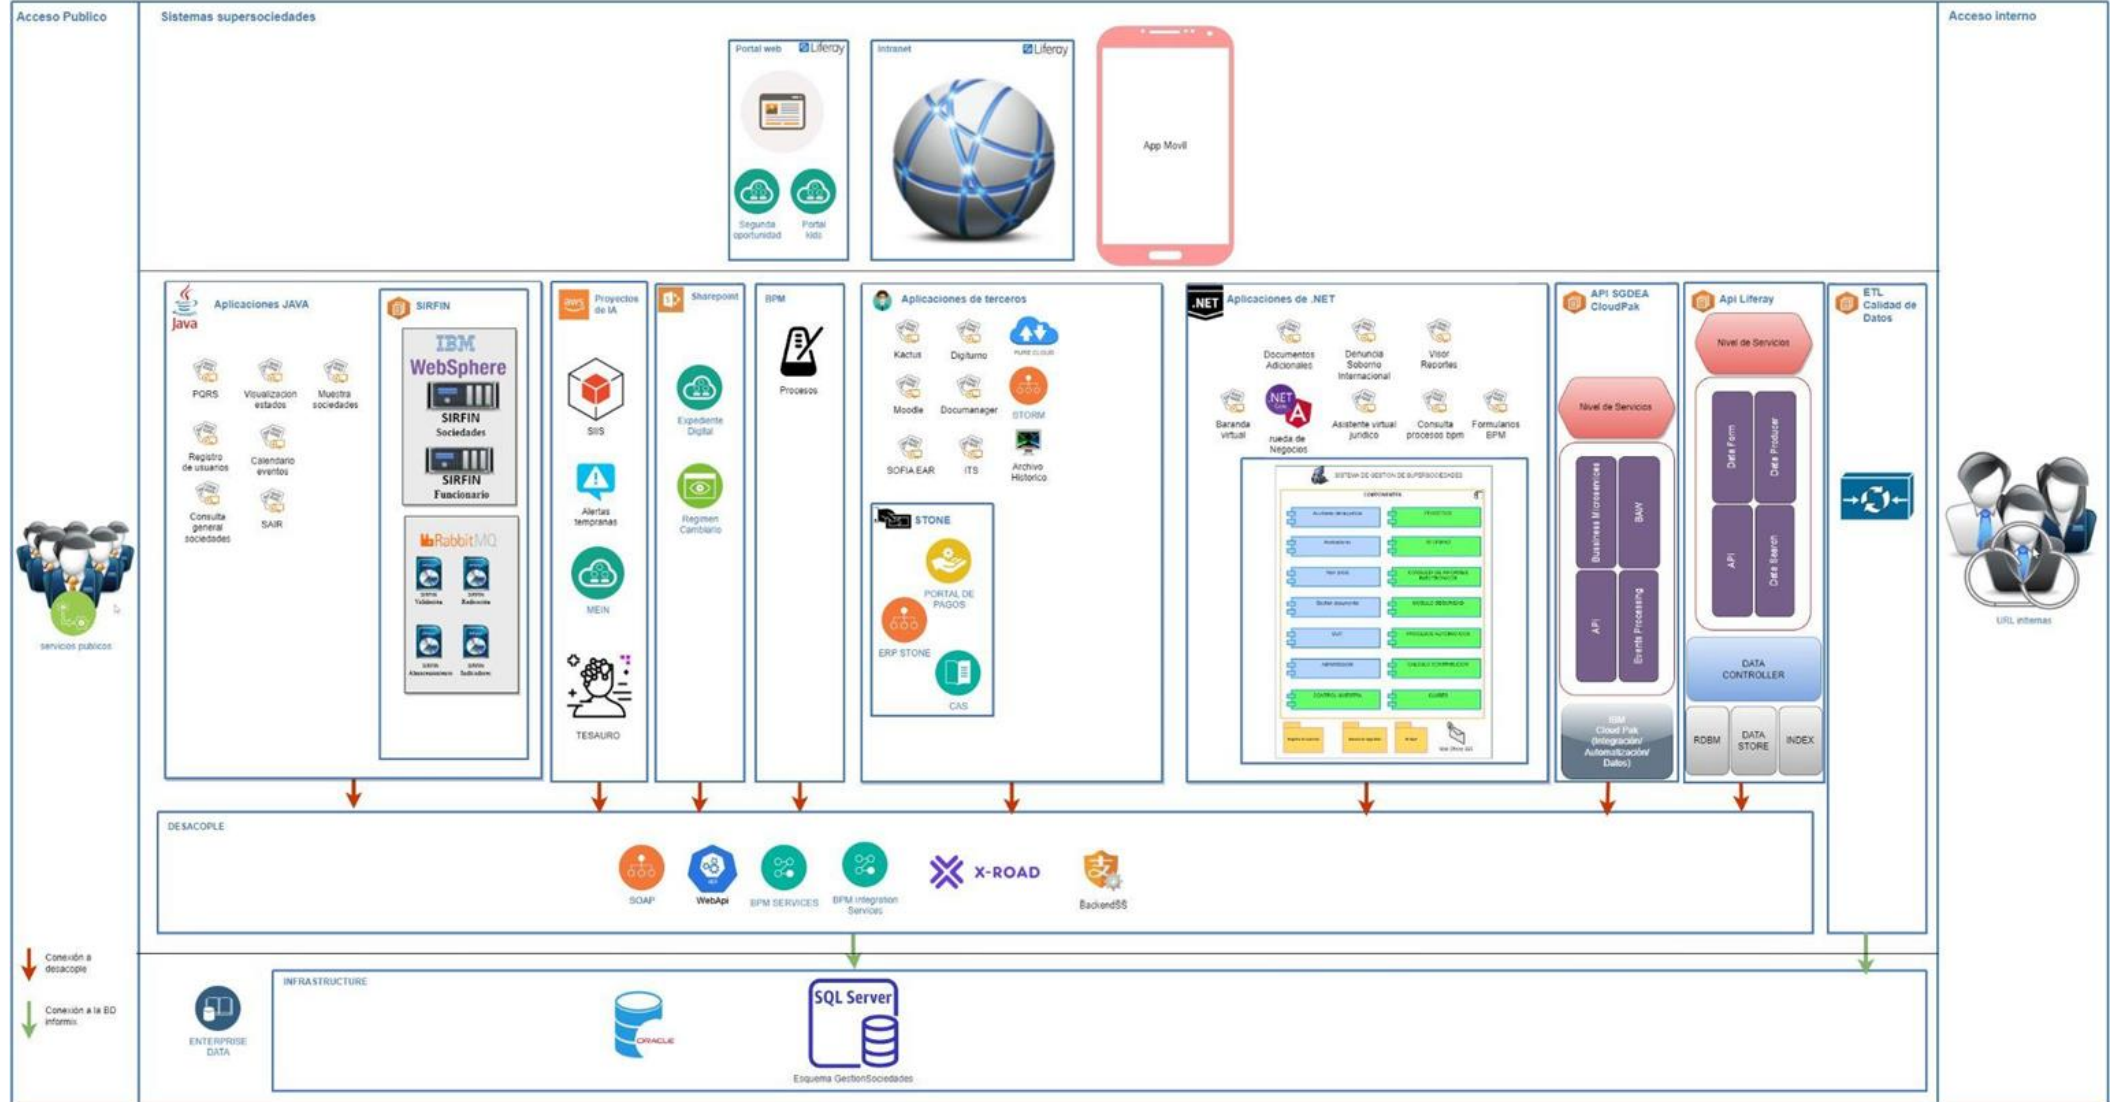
Acceso Publico

Sistemas supersociedades

Acceso interno

Portal web Liferay

Segunda oportunidad

Portal kids

Intranet Liferay

App Movil

Aplicaciones JAVA

Java

PQRS

Visualizacion estados

Muestra sociedades

Registro de usuarios

Calendario eventos

Consulta general sociedades

SAIR

SIRFIN

IBM WebSphere

SIRFIN Sociedades

SIRFIN Funcionario

RabbitMQ

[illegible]

Proyectos de IA

aws

SIIS

Alertas tempranas

MEIN

TESAURO

Sharepoint

Expediente Digital

Regimen Cambiario

BPM

Procesos

Aplicaciones de terceros

Kactus

Digiturno

PURE CLOUD

Moodle

Documanager

STORM

SOFIA EAR

ITS

Archivo Historico

STONE

PORTAL DE PAGOS

ERP STONE

CAS

.NET

Aplicaciones de .NET

Documentos Adicionales

Denuncia Soborno Internacional

Visor Reportes

Baranda virtual

rueda de Negocios

Asistente virtual juridico

Consulta procesos bpm

Formularios BPM

SISTEMA DE GESTION DE SUPERSOCIEDADES

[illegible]

API SGDEA CloudPak

Nivel de Servicios

Business Microservices

BAW

API

Events Processing

IBM Cloud Pak (Integración/ Automatización/ Datos)

Api Liferay

Nivel de Servicios

Data Form

Data Producer

API

Data Search

DATA CONTROLLER

RDBM

DATA STORE

INDEX

ETL Calidad de Datos

servicios publicos

URL internas

DESACOPLE

SOAP

WebApi

BPM SERVICES

BPM Integration Services

X-ROAD

BackendSS

Conexión a desacople

Conexión a la BD informix

ENTERPRISE DATA

INFRASTRUCTURE

ORACLE

SQL Server

Esquema GestionSociedades